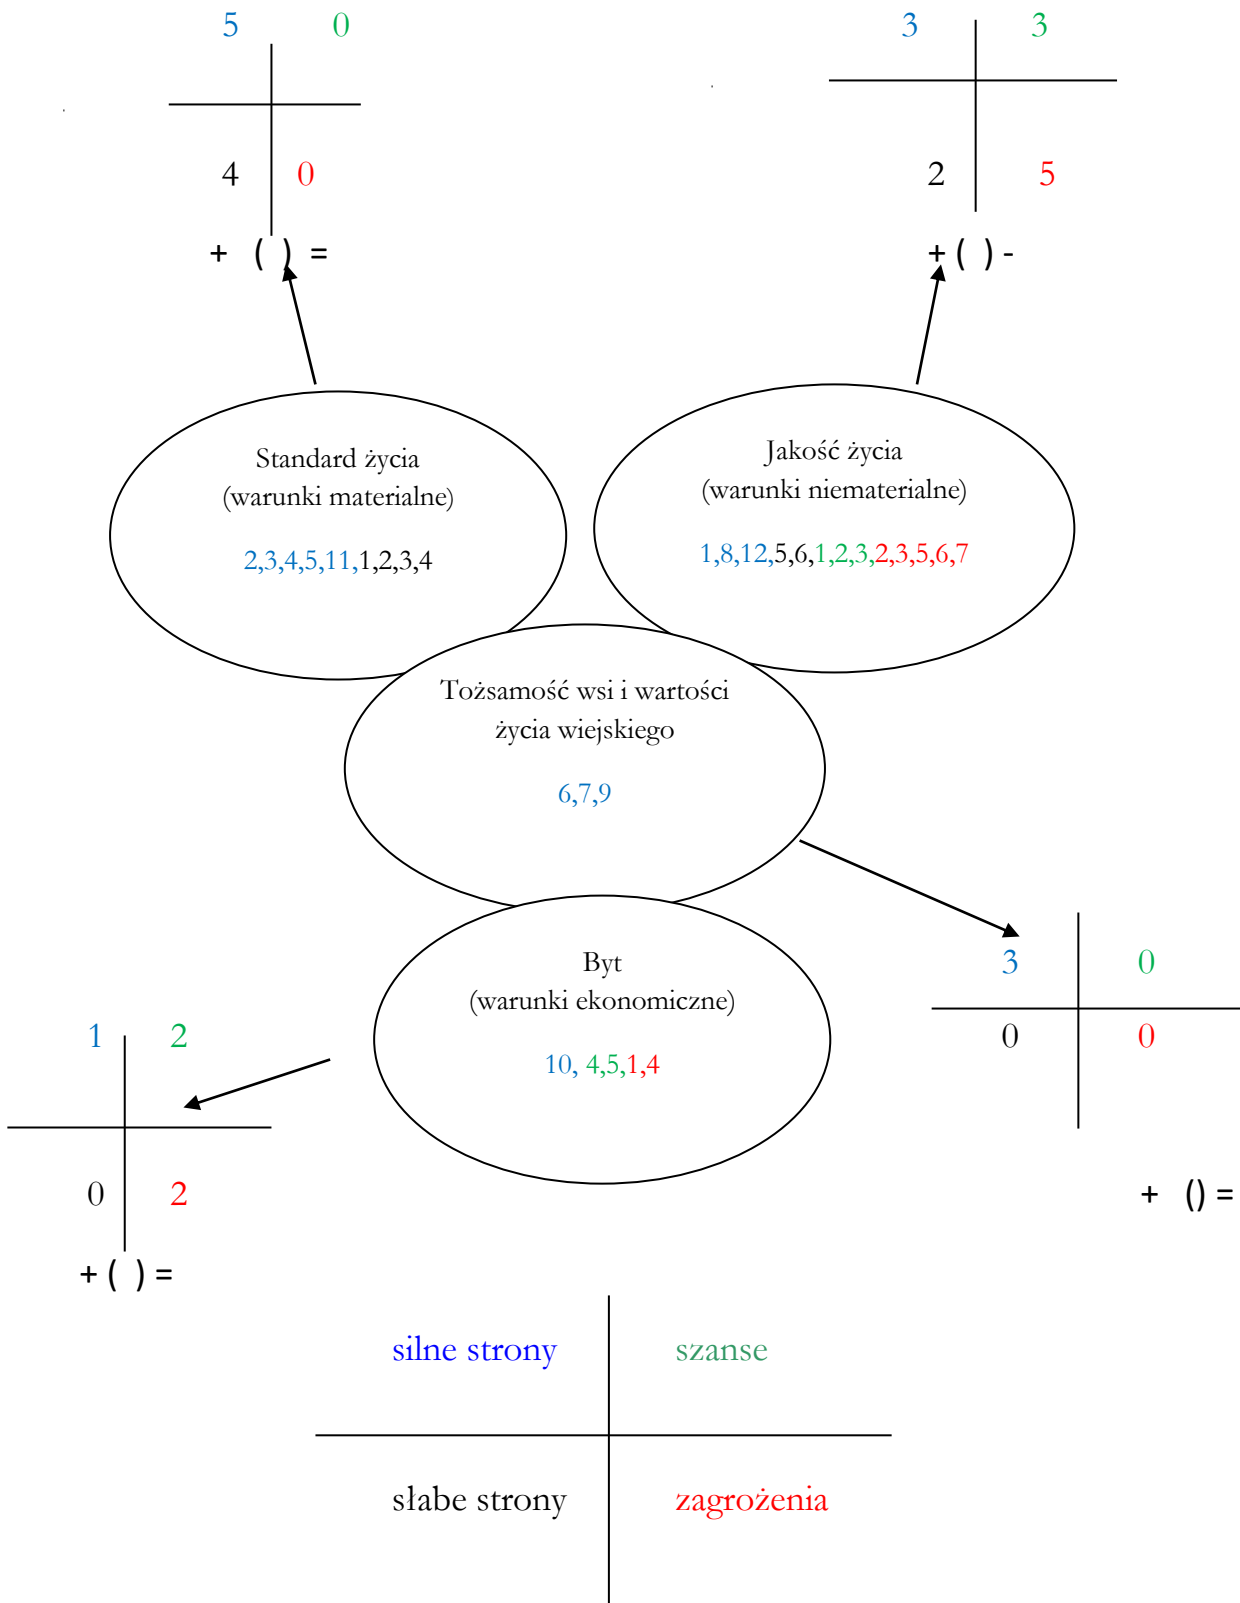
| 5 | 0 |
|---|---|
| 4 | 0 |

+ ( ) =

| 3 | 3 |
|---|---|
| 2 | 5 |

+ ( ) -

Standard życia (warunki materialne)

2,3,4,5,11,1,2,3,4

Jakość życia (warunki niematerialne)

1,8,12,5,6,1,2,3,2,3,5,6,7

Tożsamość wsi i wartości życia wiejskiego

6,7,9

Byt (warunki ekonomiczne)

10, 4,5,1,4

| 3 | 0 |
|---|---|
| 0 | 0 |

+ () =

| 1 | 2 |
|---|---|
| 0 | 2 |

+ ( ) =

| silne strony | szanse |
|---|---|
| słabe strony | zagrożenia |